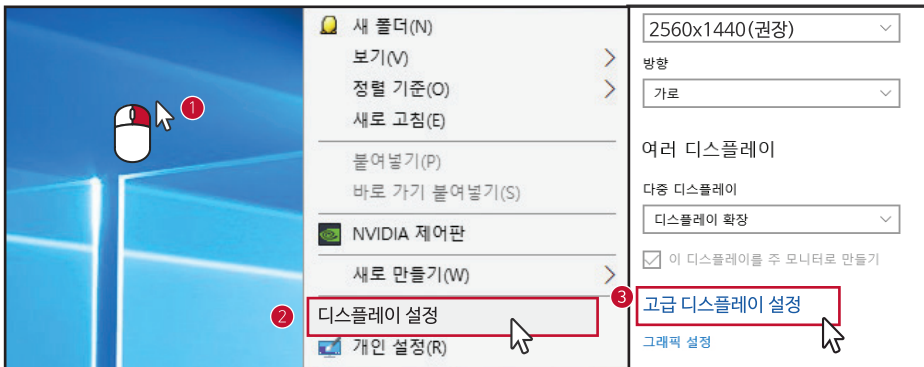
1

새 폴더(N)
보기(V)
정렬 기준(O)
새로 고침(E)
붙여넣기(P)
바로 가기 붙여넣기(S)
NVIDIA 제어판
새로 만들기(W)
2
디스플레이 설정
개인 설정(R)

2560x1440(권장)
방향
가로
여러 디스플레이
다중 디스플레이
디스플레이 확장
이 디스플레이를 주 모니터로 만들기
3
고급 디스플레이 설정
그래픽 설정